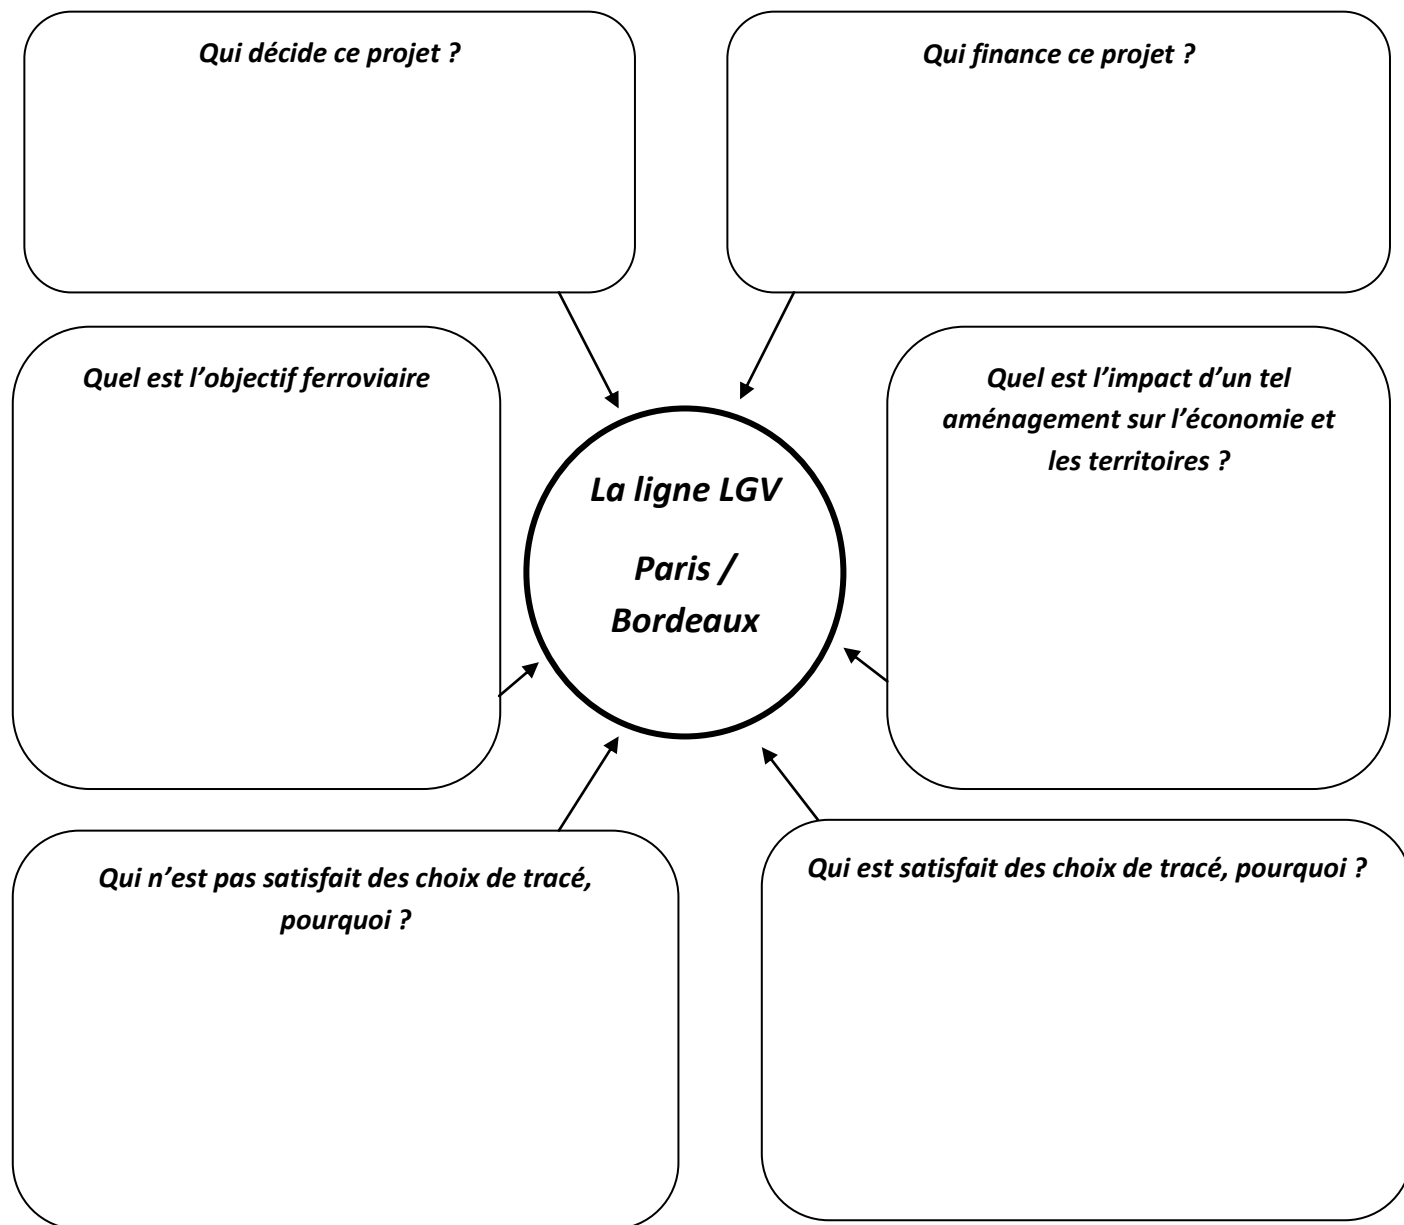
Qui décide ce projet ?

Qui finance ce projet ?

Quel est l'objectif ferroviaire

La ligne LGV

Paris / Bordeaux

Quel est l'impact d'un tel aménagement sur l'économie et les territoires ?

Qui n'est pas satisfait des choix de tracé, pourquoi ?

Qui est satisfait des choix de tracé, pourquoi ?